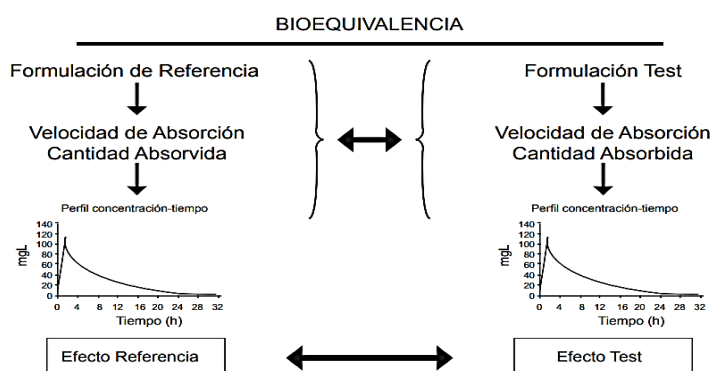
BIOEQUIVALENCIA

Formulación de Referencia

Velocidad de Absorción
Cantidad Absorvida

Perfil concentración-tiempo

140
120
100
80
60
40
20
0

mgL

0 4 8 12 16 20 24 28 32
Tiempo (h)

Efecto Referencia

Formulación Test

Velocidad de Absorción
Cantidad Absorbida

Perfil concentración-tiempo

140
120
100
80
60
40
20
0

mgL

0 4 8 12 16 20 24 28 32
Tiempo (h)

Efecto Test